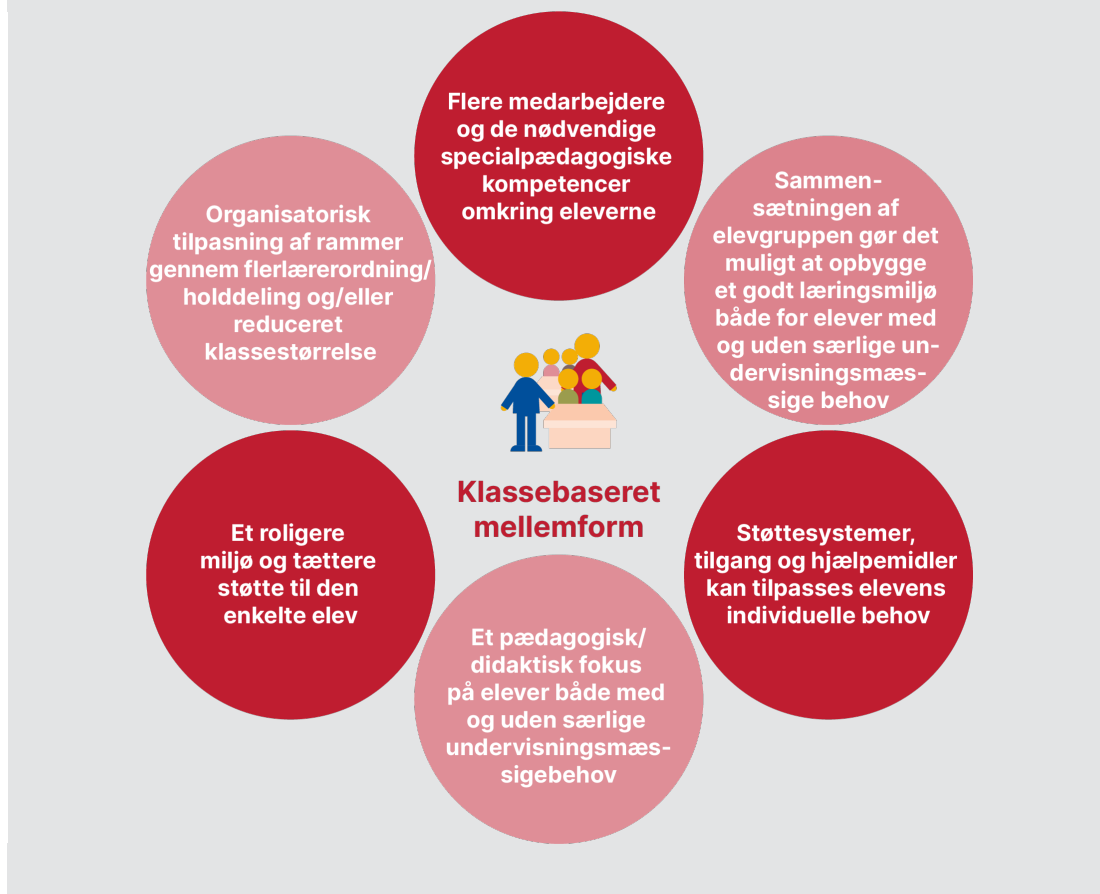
Flere medarbejdere og de nødvendige specialpædagogiske kompetencer omkring eleverne

Organisatorisk tilpasning af rammer gennem flerlærerordning/ holddeling og/eller reduceret klassestørrelse

Sammensætningen af elevgruppen gør det muligt at opbygge et godt læringsmiljø både for elever med og uden særlige undervisningsmæssige behov

Klassebaseret mellemform

Et roligere miljø og tættere støtte til den enkelte elev

Støttesystemer, tilgang og hjælpemidler kan tilpasses elevens individuelle behov

Et pædagogisk/ didaktisk fokus på elever både med og uden særlige undervisningsmæssigebehov